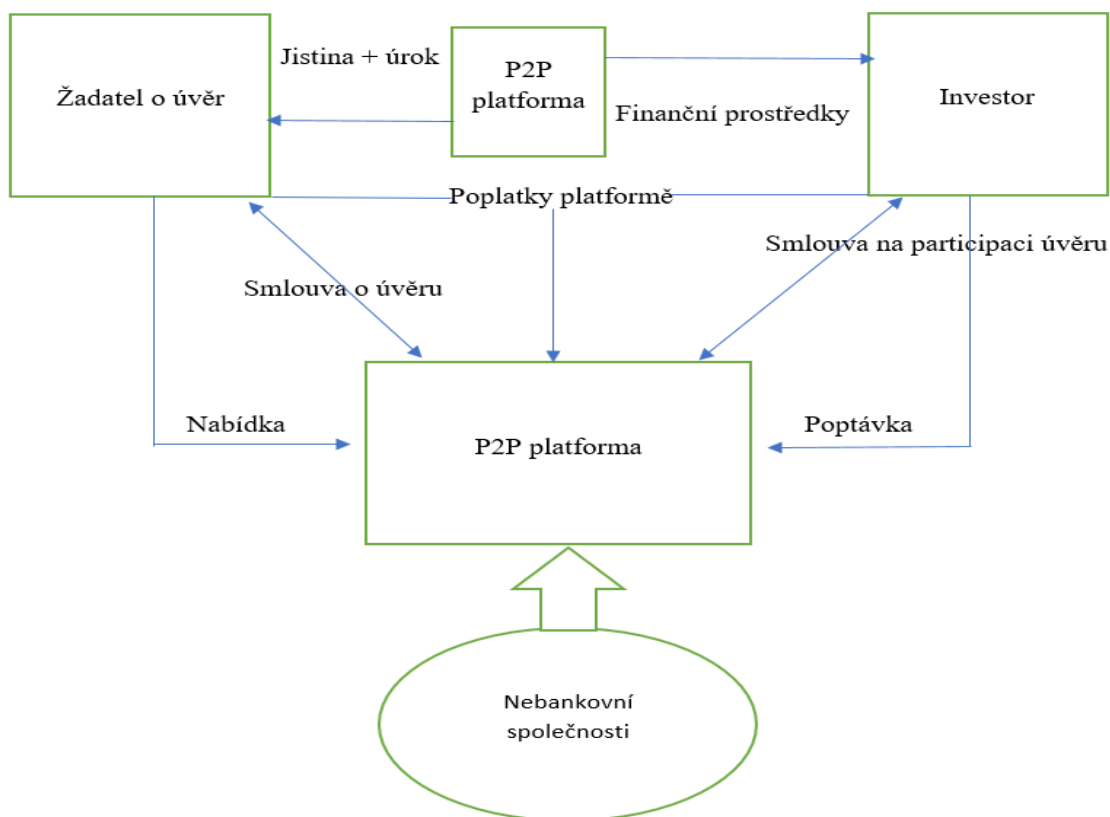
Žadatel o úvěr

Jistina + úrok

P2P platforma

Finanční prostředky

Investor

Poplatky platformě

Smlouva o úvěru

Smlouva na participaci úvěru

Nabídka

P2P platforma

Poptávka

Nebankovní společnosti